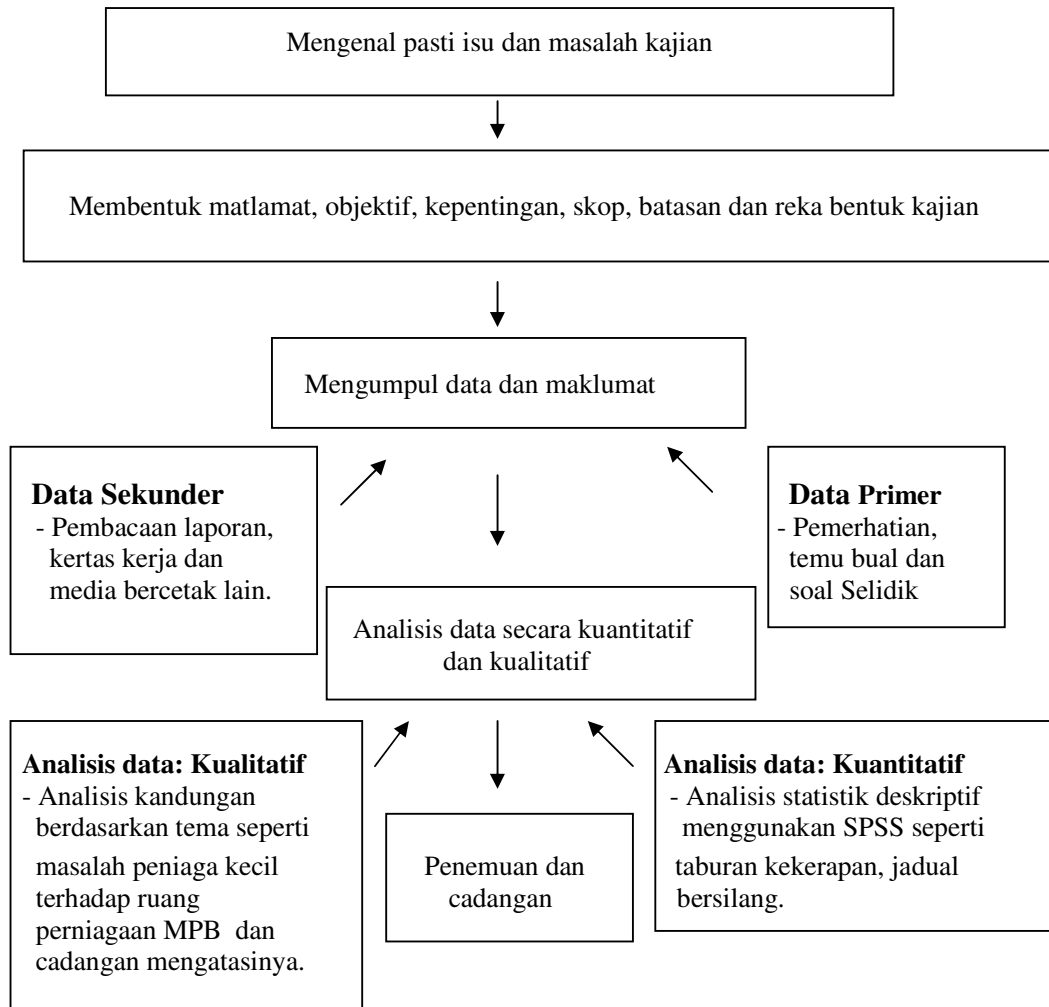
Mengenal pasti isu dan masalah kajian

Membentuk matlamat, objektif, kepentingan, skop, batasan dan reka bentuk kajian

Mengumpul data dan maklumat

**Data Sekunder**
- Pembacaan laporan, kertas kerja dan media bercetak lain.

**Data Primer**
- Pemerhatian, temu bual dan soal Selidik

Analisis data secara kuantitatif dan kualitatif

**Analisis data: Kualitatif**
- Analisis kandungan berdasarkan tema seperti masalah peniaga kecil terhadap ruang perniagaan MPB dan cadangan mengatasinya.

Penemuan dan cadangan

**Analisis data: Kuantitatif**
- Analisis statistik deskriptif menggunakan SPSS seperti taburan kekerapan, jadual bersilang.